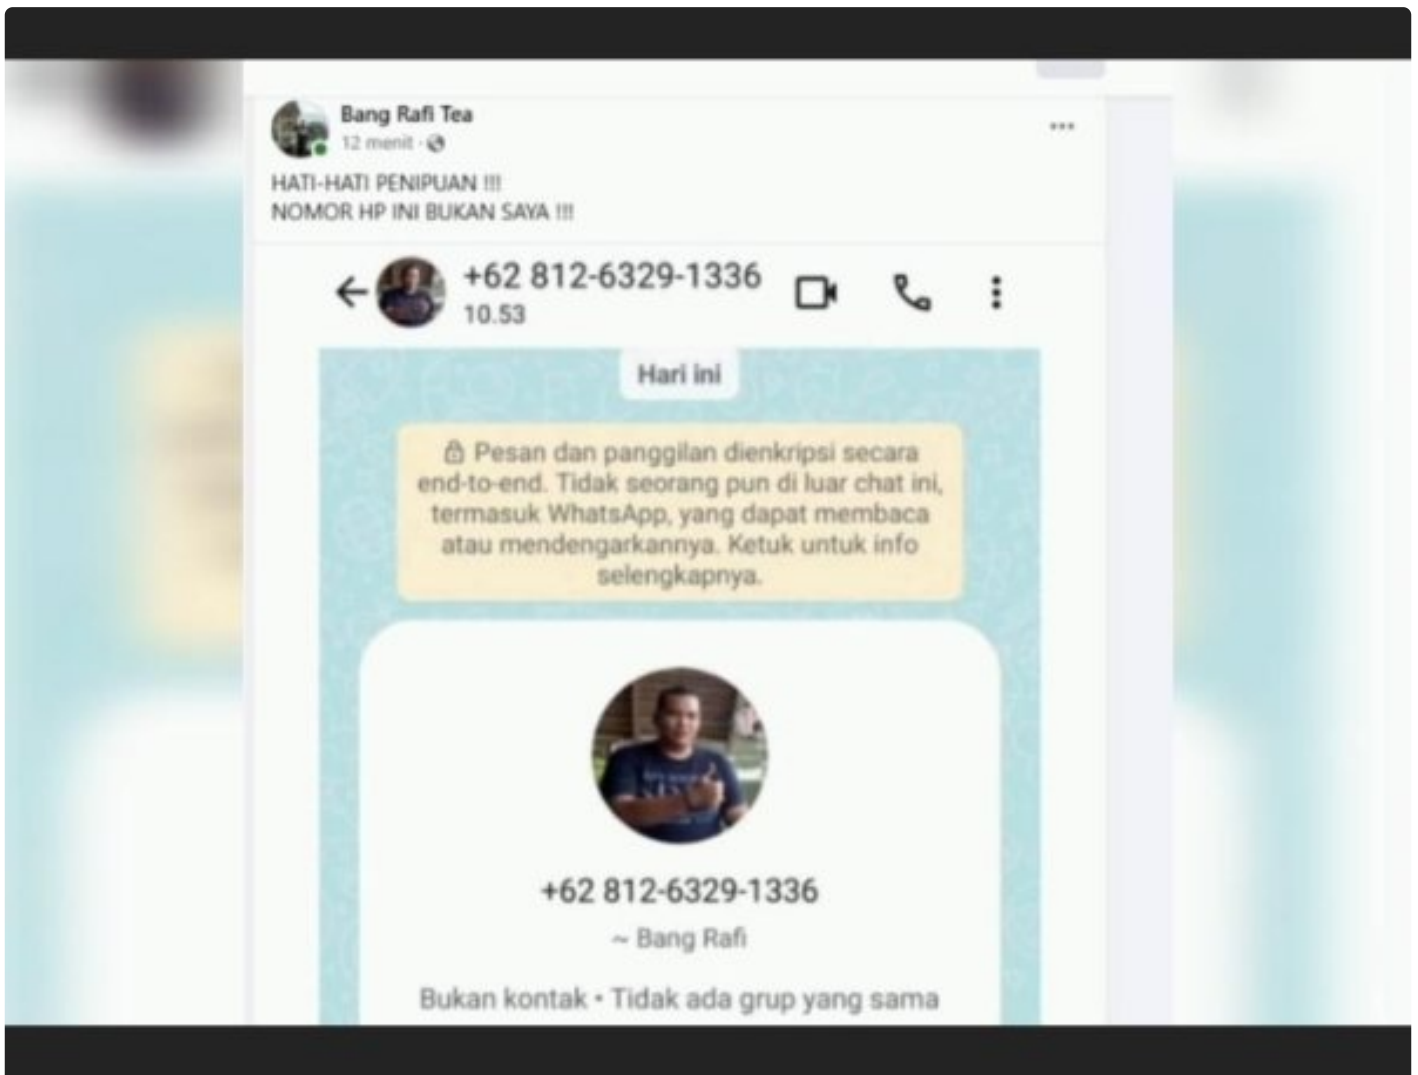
Bang Rafi Tea
12 menit ·

HATI-HATI PENIPUAN !!!
NOMOR HP INI BUKAN SAYA !!!

+62 812-6329-1336
10.53

Hari ini

Pesan dan panggilan dienkripsi secara end-to-end. Tidak seorang pun di luar chat ini, termasuk WhatsApp, yang dapat membaca atau mendengarkannya. Ketuk untuk info selengkapnya.

+62 812-6329-1336
~ Bang Rafi

Bukan kontak • Tidak ada grup yang sama